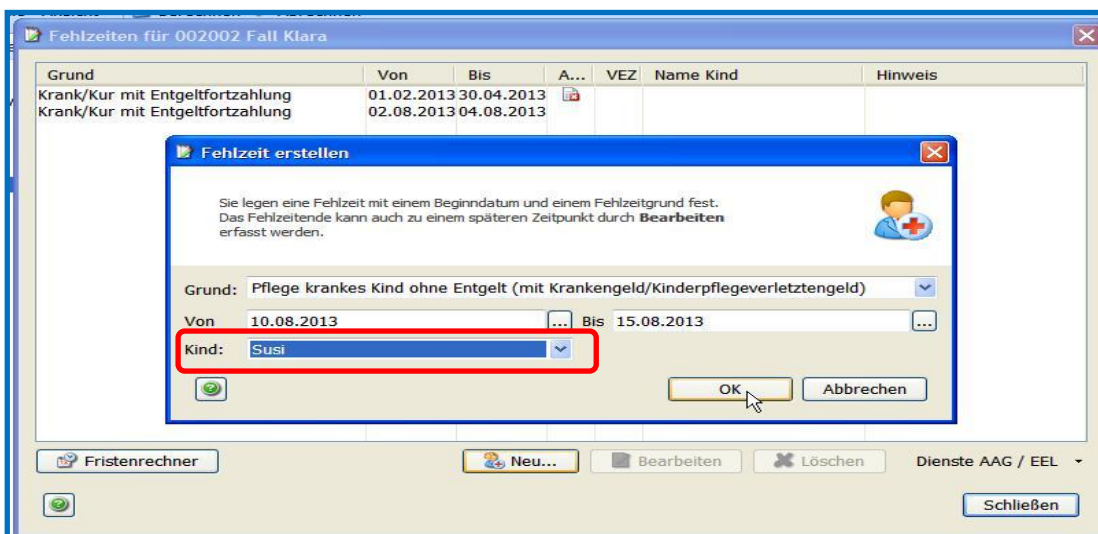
Fehlzeiten für 002002 Fall Klara

| Grund | Von | Bis | A... | VEZ | Name Kind | Hinweis |
|---|---|---|---|---|---|---|
| Krank/Kur mit Entgeltfortzahlung | 01.02.2013 | 30.04.2013 | | | | |
| Krank/Kur mit Entgeltfortzahlung | 02.08.2013 | 04.08.2013 | | | | |

Fehlzeit erstellen

Sie legen eine Fehlzeit mit einem Beginndatum und einem Fehlzeitgrund fest. Das Fehlzeitende kann auch zu einem späteren Zeitpunkt durch **Bearbeiten** erfasst werden.

Grund: Pflege krankes Kind ohne Entgelt (mit Krankengeld/Kinderpflegeverletztengeld)

Von 10.08.2013 ... Bis 15.08.2013 ...

Kind: Susi

OK Abbrechen

Fristenrechner Neu... Bearbeiten Löschen Dienste AAG / EEL

Schließen